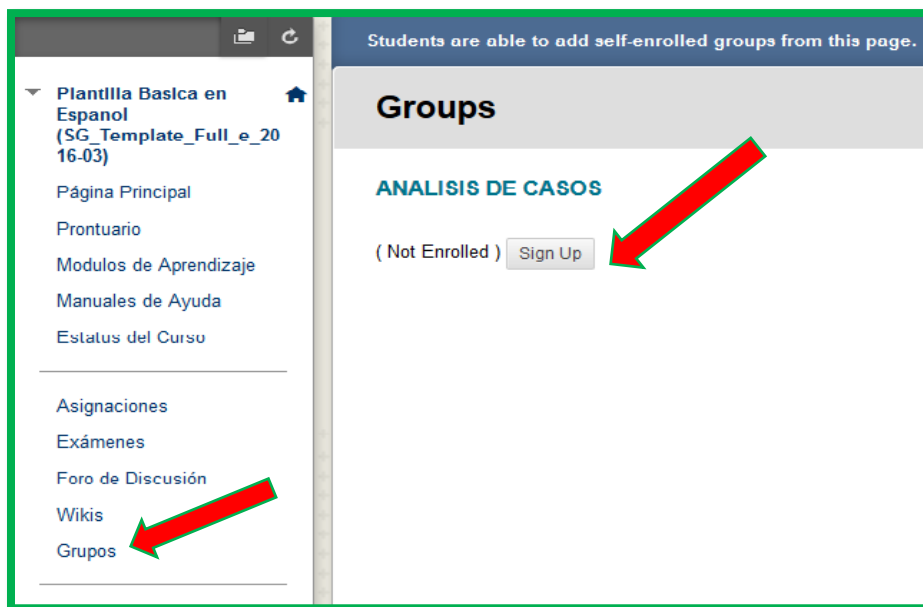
Students are able to add self-enrolled groups from this page.

Plantilla Basica en Espanol (SG_Template_Full_e_2016-03)

Página Principal

Prontuario

Modulos de Aprendizaje

Manuales de Ayuda

Estatus del Curso

Asignaciones

Exámenes

Foro de Discusión

Wikis

Grupos

Groups

ANALISIS DE CASOS

( Not Enrolled ) Sign Up